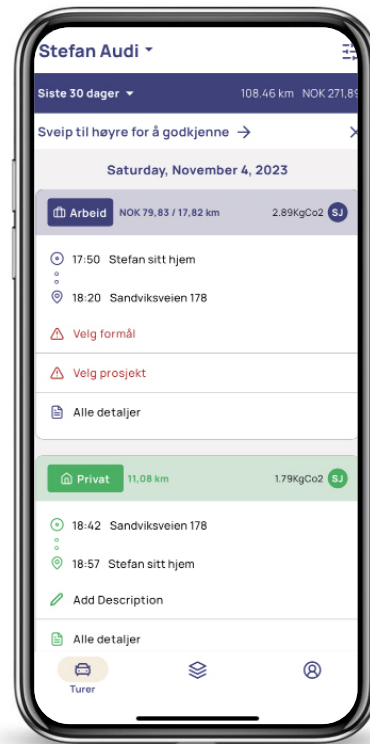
Stefan Audi

Siste 30 dager
108.46 km NOK 271,8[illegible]

Sveip til høyre for å godkjenne →

Saturday, November 4, 2023

Arbeid NOK 79,83 / 17,82 km
2.89KgCo2 SJ

17:50 Stefan sitt hjem

18:20 Sandviksveien 178

Velg formål

Velg prosjekt

Alle detaljer

Privat 11,08 km
1.79KgCo2 SJ

18:42 Sandviksveien 178

18:57 Stefan sitt hjem

Add Description

Alle detaljer

Turer